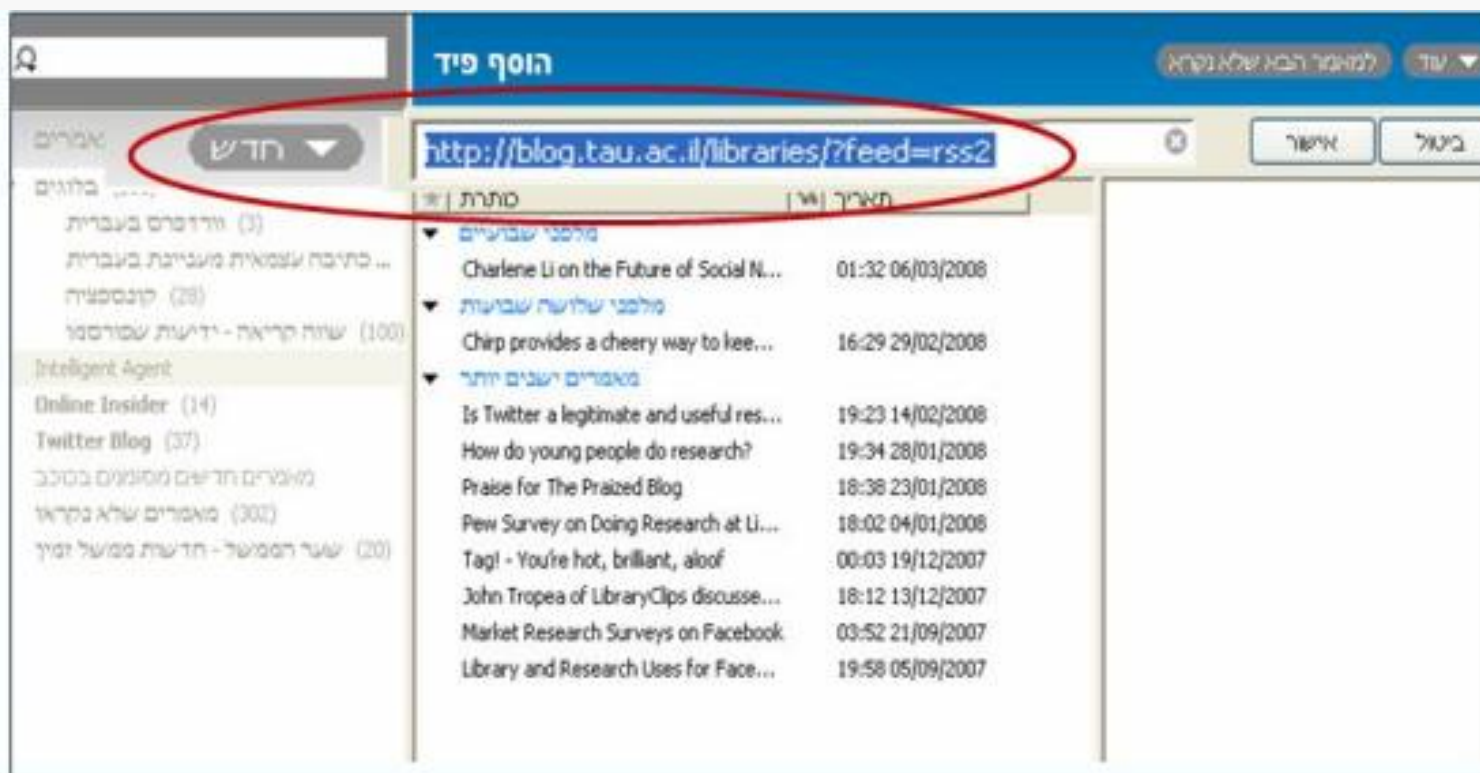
הוסף פיד

למאמר הבא שלא נקרא

עוד

חדש

אמרים

http://blog.tau.ac.il/libraries/?feed=rss2

אישור

ביטול

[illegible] בלוגים

(3) וורדפרס בעברית

... כתיבה עצמאית מעניינת בעברית

(28) קונספציה

(100) שווה קריאה - ידיעות שפורסמו

Intelligent Agent

Online Insider (14)

Twitter Blog (37)

מאמרים חדשים מסומנים בכוכב

(302) מאמרים שלא נקראו

(20) שער המשל - חדשות ממשל זמין

| כותרת | מאת | תאריך |
|---|---|---|
| מלפני שבועיים | | |
| Charlene Li on the Future of Social N... | | 01:32 06/03/2008 |
| מלפני שלושה שבועות | | |
| Chirp provides a cheery way to kee... | | 16:29 29/02/2008 |
| מאמרים ישנים יותר | | |
| Is Twitter a legitimate and useful res... | | 19:23 14/02/2008 |
| How do young people do research? | | 19:34 28/01/2008 |
| Praise for The Praized Blog | | 18:38 23/01/2008 |
| Pew Survey on Doing Research at Li... | | 18:02 04/01/2008 |
| Tag! - You're hot, brilliant, aloof | | 00:03 19/12/2007 |
| John Tropea of LibraryClips discusse... | | 18:12 13/12/2007 |
| Market Research Surveys on Facebook | | 03:52 21/09/2007 |
| Library and Research Uses for Face... | | 19:58 05/09/2007 |